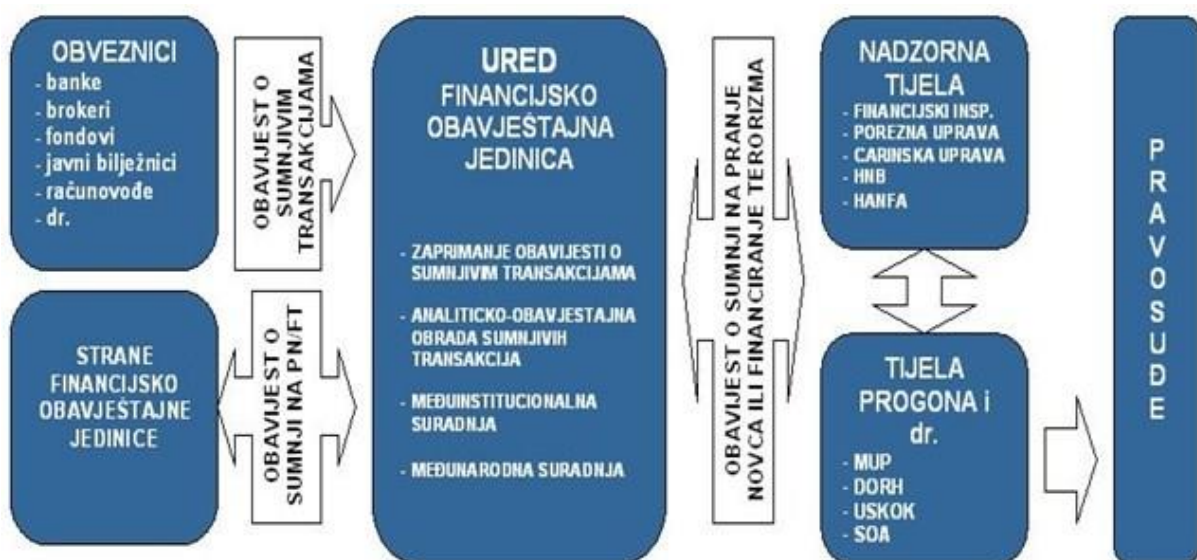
OBVEZNICI
- banke
- brokeri
- fondovi
- javni bilježnici
- računovođe
- dr.

OBAVIJEST O SUMNJIVIM TRANSAKCIJAMA

STRANE FINANCIJSKO OBAVJEŠTAJNE JEDINICE

OBAVIJEST O SUMNJI NA PN/FT

URED
FINANCIJSKO OBAVJEŠTAJNA JEDINICA

- ZAPRIMANJE OBAVIJESTI O SUMNJIVIM TRANSAKCIJAMA

- ANALITICKO-OBAVJESTAJNA OBRADA SUMNJIVIH TRANSAKCIJA

- MEĐUINSTITUCIONALNA SURADNJA

- MEĐUNARODNA SURADNJA

OBAVIJEST O SUMNJI NA PRANJE NOVCA ILI FINANCIRANJE TERORIZMA

NADZORNA TIJELA
- FINANCIJSKI INSP.
- POREZNA UPRAVA
- CARINSKA UPRAVA
- HNB
- HANFA

TIJELA PROGONA i dr.
- MUP
- DORH
- USKOK
- SOA

PRAVOSUĐE